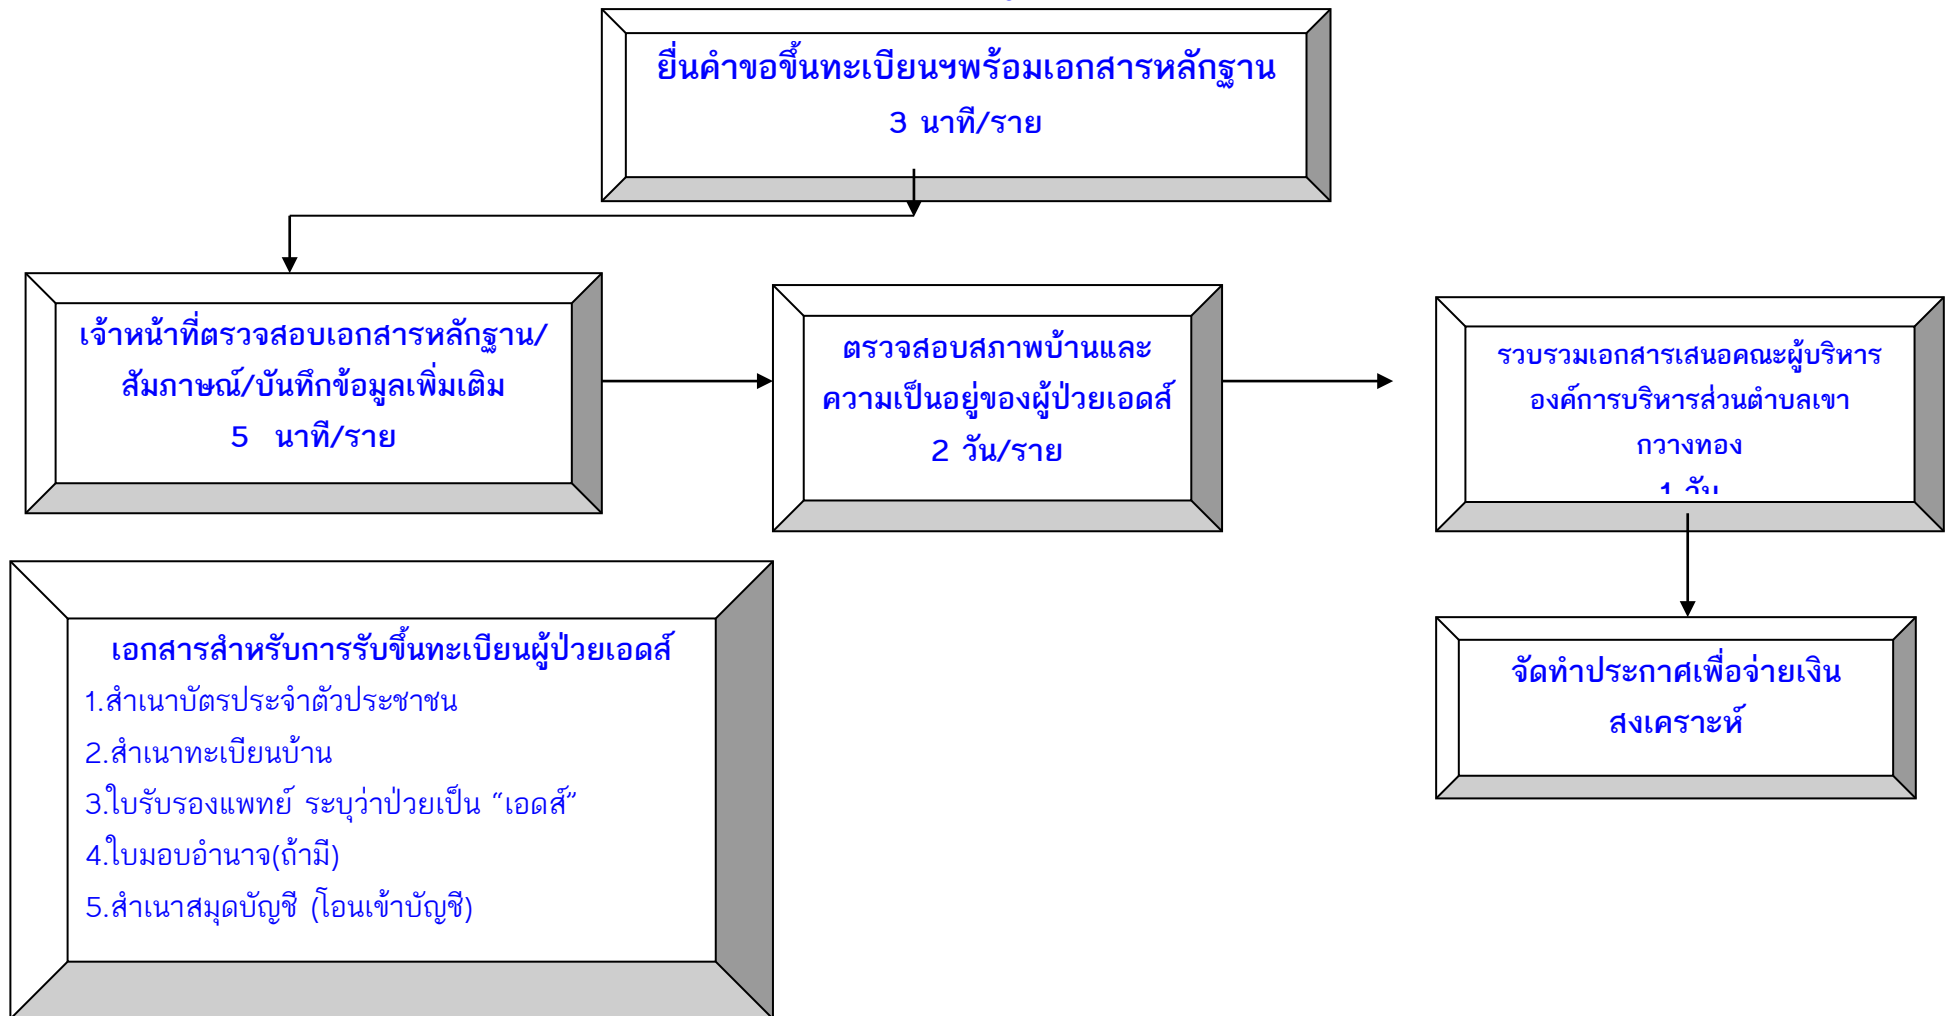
ยื่นคำขอขึ้นทะเบียนฯพร้อมเอกสารหลักฐาน
3 นาที/ราย

เจ้าหน้าที่ตรวจสอบเอกสารหลักฐาน/สัมภาษณ์/บันทึกข้อมูลเพิ่มเติม
5 นาที/ราย

ตรวจสอบสภาพบ้านและความเป็นอยู่ของผู้ป่วยเอดส์
2 วัน/ราย

รวบรวมเอกสารเสนอคณะผู้บริหารองค์การบริหารส่วนตำบลเขากวางทอง
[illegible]

จัดทำประกาศเพื่อจ่ายเงินสงเคราะห์

เอกสารสำหรับการรับขึ้นทะเบียนผู้ป่วยเอดส์
1.สำเนาบัตรประจำตัวประชาชน
2.สำเนาทะเบียนบ้าน
3.ใบรับรองแพทย์ ระบุว่าป่วยเป็น “เอดส์”
4.ใบมอบอำนาจ(ถ้ามี)
5.สำเนาสมุดบัญชี (โอนเข้าบัญชี)